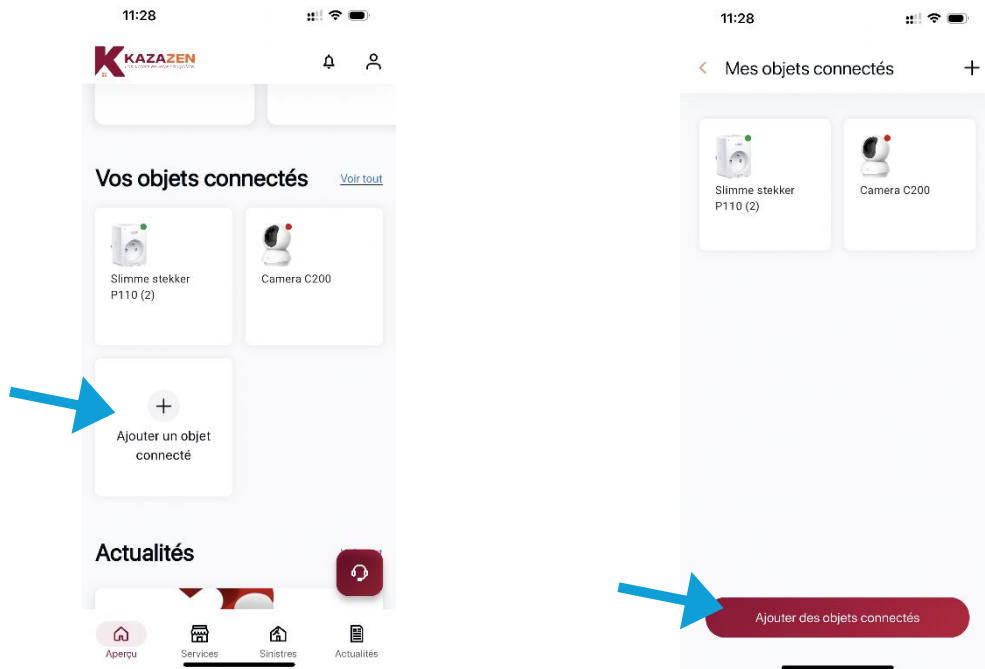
11:28

KAZAZEN

Vos objets connectés

Voir tout

Slimme stekker P110 (2)

Camera C200

+

Ajouter un objet connecté

Actualités

Aperçu

Services

Sinistres

Actualités

11:28

Mes objets connectés

+

Slimme stekker P110 (2)

Camera C200

Ajouter des objets connectés